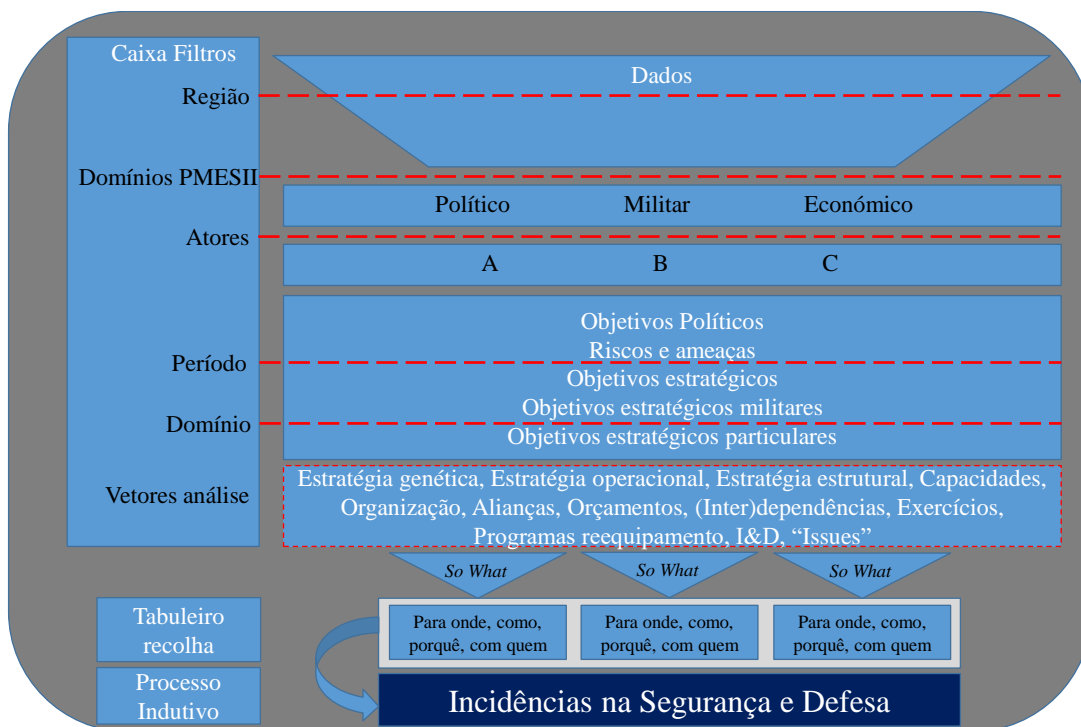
Caixa Filtros

Região

Domínios PMESII

Atores

Período

Domínio

Vetores análise

Dados

Político Militar Económico

A B C

Objetivos Políticos
Riscos e ameaças
Objetivos estratégicos
Objetivos estratégicos militares
Objetivos estratégicos particulares

Estratégia genética, Estratégia operacional, Estratégia estrutural, Capacidades, Organização, Alianças, Orçamentos, (Inter)dependências, Exercícios, Programas reequipamento, I&D, "Issues"

So What

So What

So What

Tabuleiro recolha

Processo Indutivo

Para onde, como, porquê, com quem

Para onde, como, porquê, com quem

Para onde, como, porquê, com quem

Incidências na Segurança e Defesa